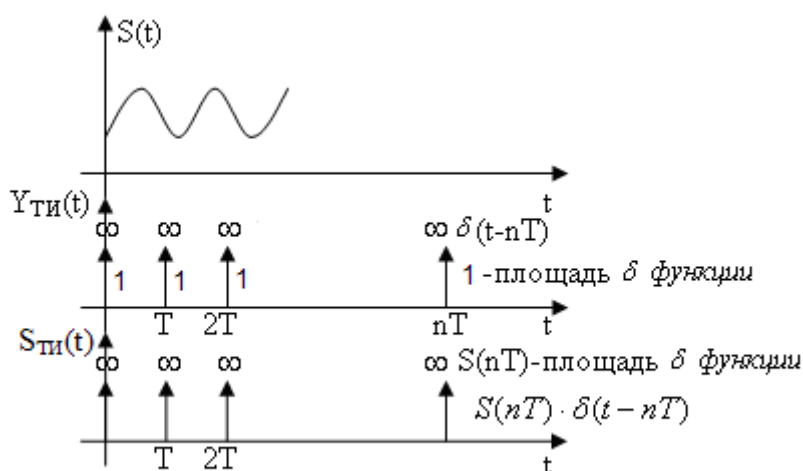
S(t)

t

$Y_{ТИ}(t)$

$\infty$ $\infty$ $\infty$ $\infty$ $\delta$(t-nT)

1 1 1 1-площадь $\delta$ функции

T 2T nT t

$S_{ТИ}(t)$

$\infty$ $\infty$ $\infty$ $\infty$ S(nT)-площадь $\delta$ функции

$S(nT) \cdot \delta(t-nT)$

T 2T t